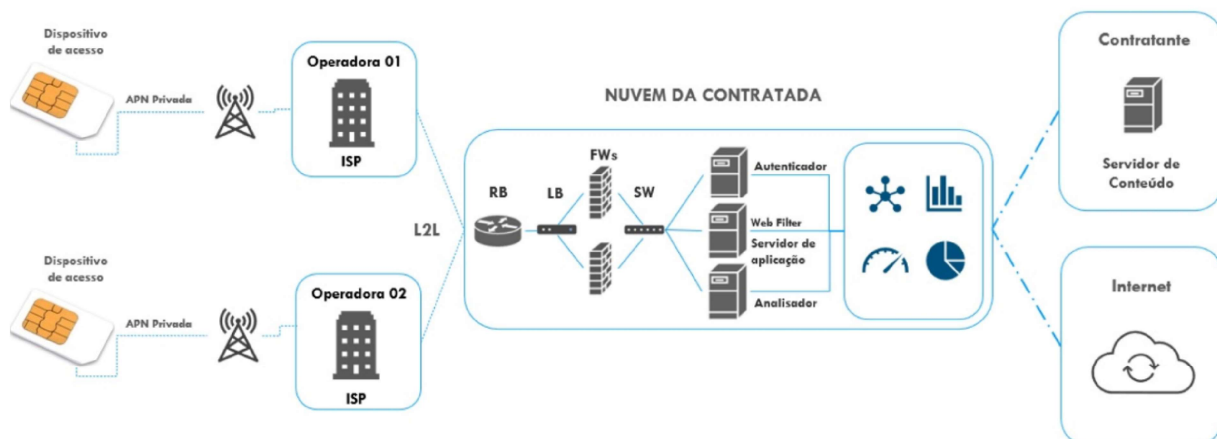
Dispositivo de acesso

APN Privada

Operadora 01

ISP

Dispositivo de acesso

APN Privada

Operadora 02

ISP

L2L

NUVEM DA CONTRATADA

RB

LB

FWs

SW

Autenticador

Web Filter

Servidor de aplicação

Analisador

Contratante

Servidor de Conteúdo

Internet